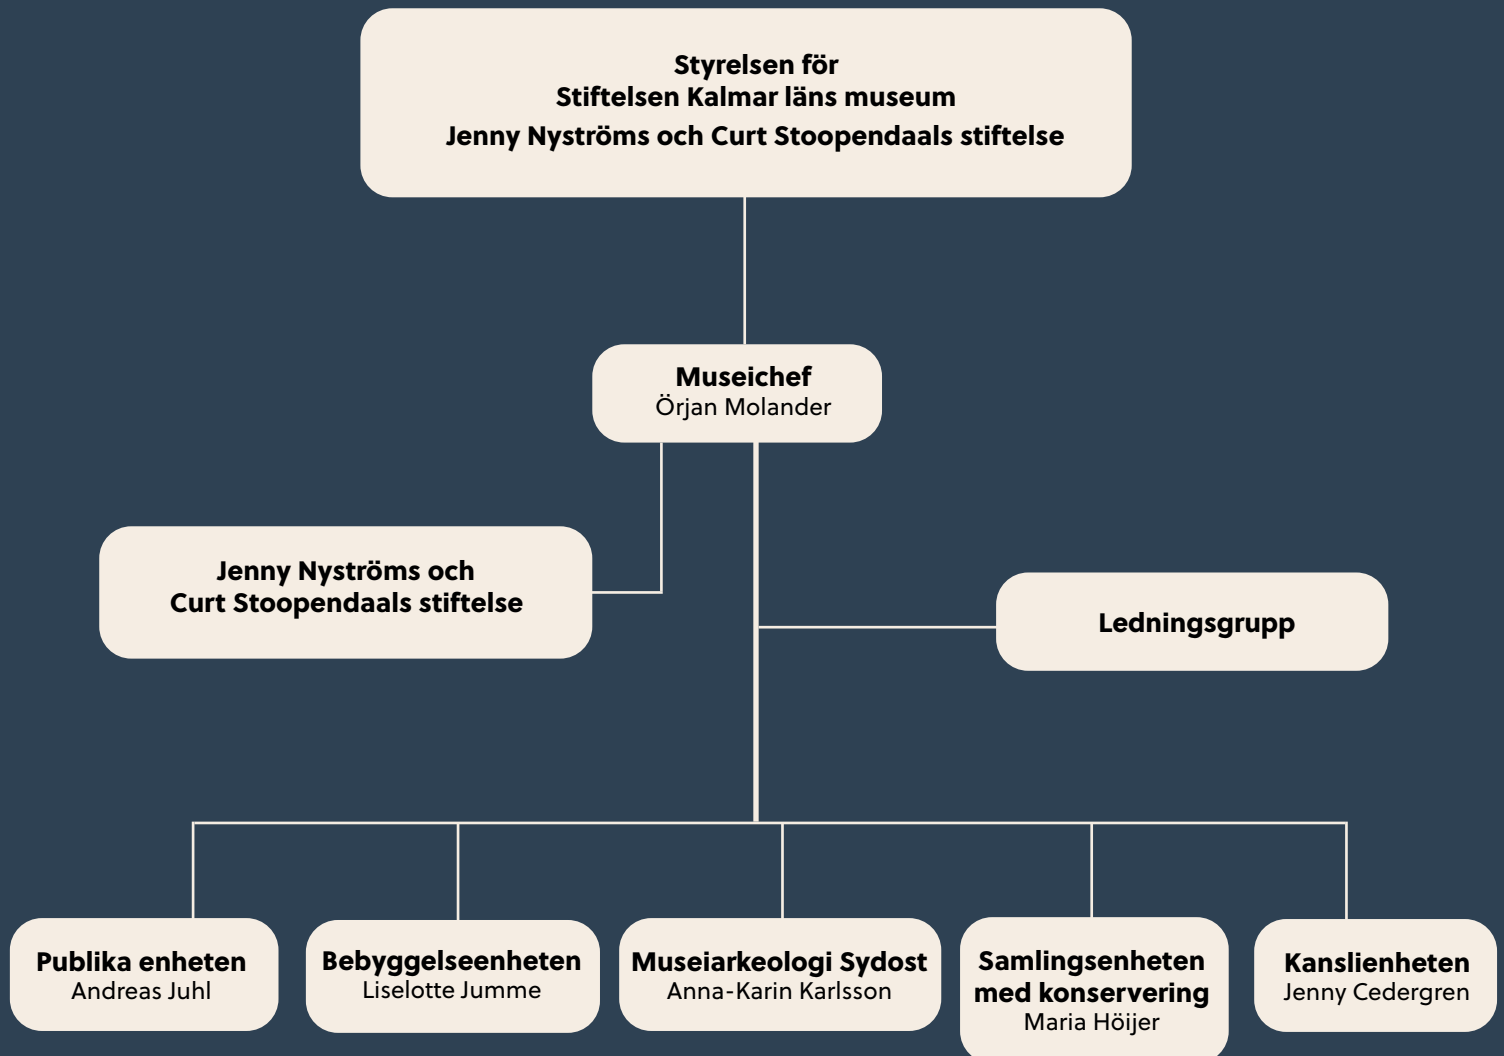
Styrelsen för
Stiftelsen Kalmar läns museum
Jenny Nyströms och Curt Stoopendaals stiftelse

Museichef
Örjan Molander

Jenny Nyströms och
Curt Stoopendaals stiftelse

Ledningsgrupp

Publika enheten
Andreas Juhl

Bebyggelseenheten
Liselotte Jumme

Museiarkeologi Sydost
Anna-Karin Karlsson

Samlingsenheten
med konservering
Maria Höijer

Kanslienheten
Jenny Cedergren